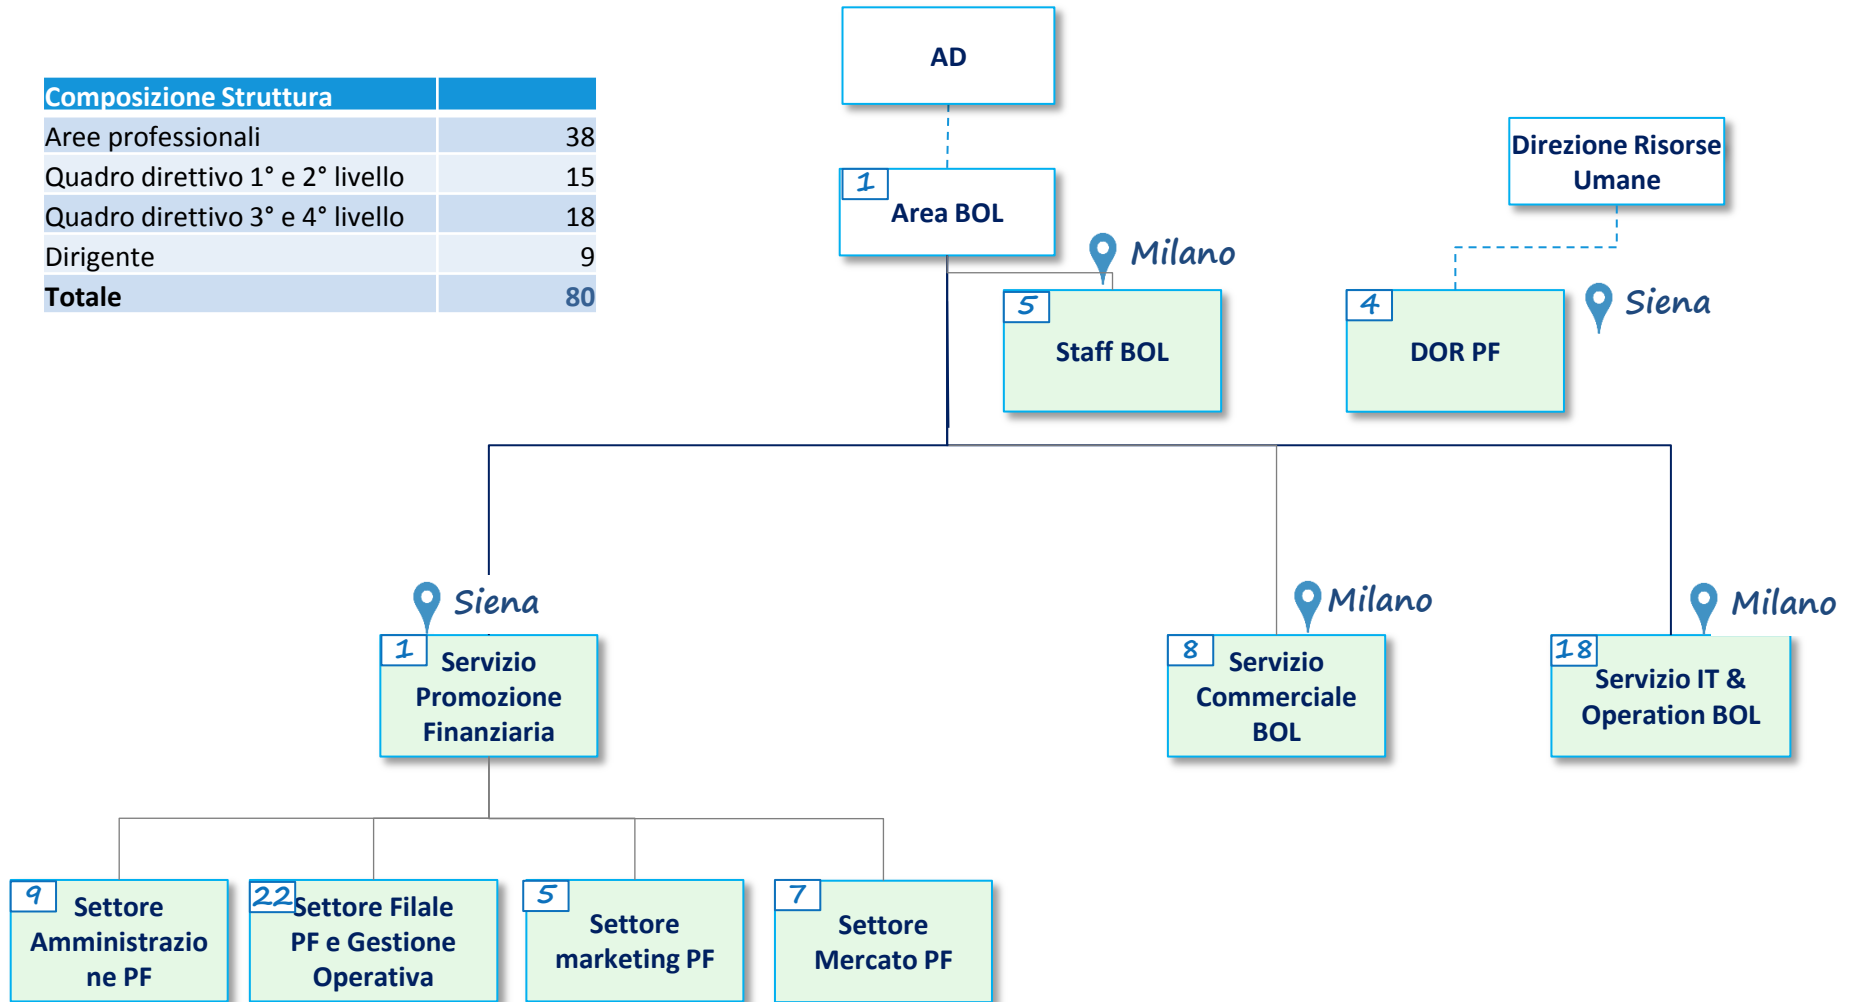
| Composizione Struttura | |
|---|---|
| Aree professionali | 38 |
| Quadro direttivo 1° e 2° livello | 15 |
| Quadro direttivo 3° e 4° livello | 18 |
| Dirigente | 9 |
| **Totale** | 80 |

AD

1 Area BOL

Milano

5 Staff BOL

Direzione Risorse Umane

4 DOR PF

Siena

Siena

1 Servizio Promozione Finanziaria

Milano

8 Servizio Commerciale BOL

Milano

18 Servizio IT & Operation BOL

9 Settore Amministrazione PF

22 Settore Filale PF e Gestione Operativa

5 Settore marketing PF

7 Settore Mercato PF